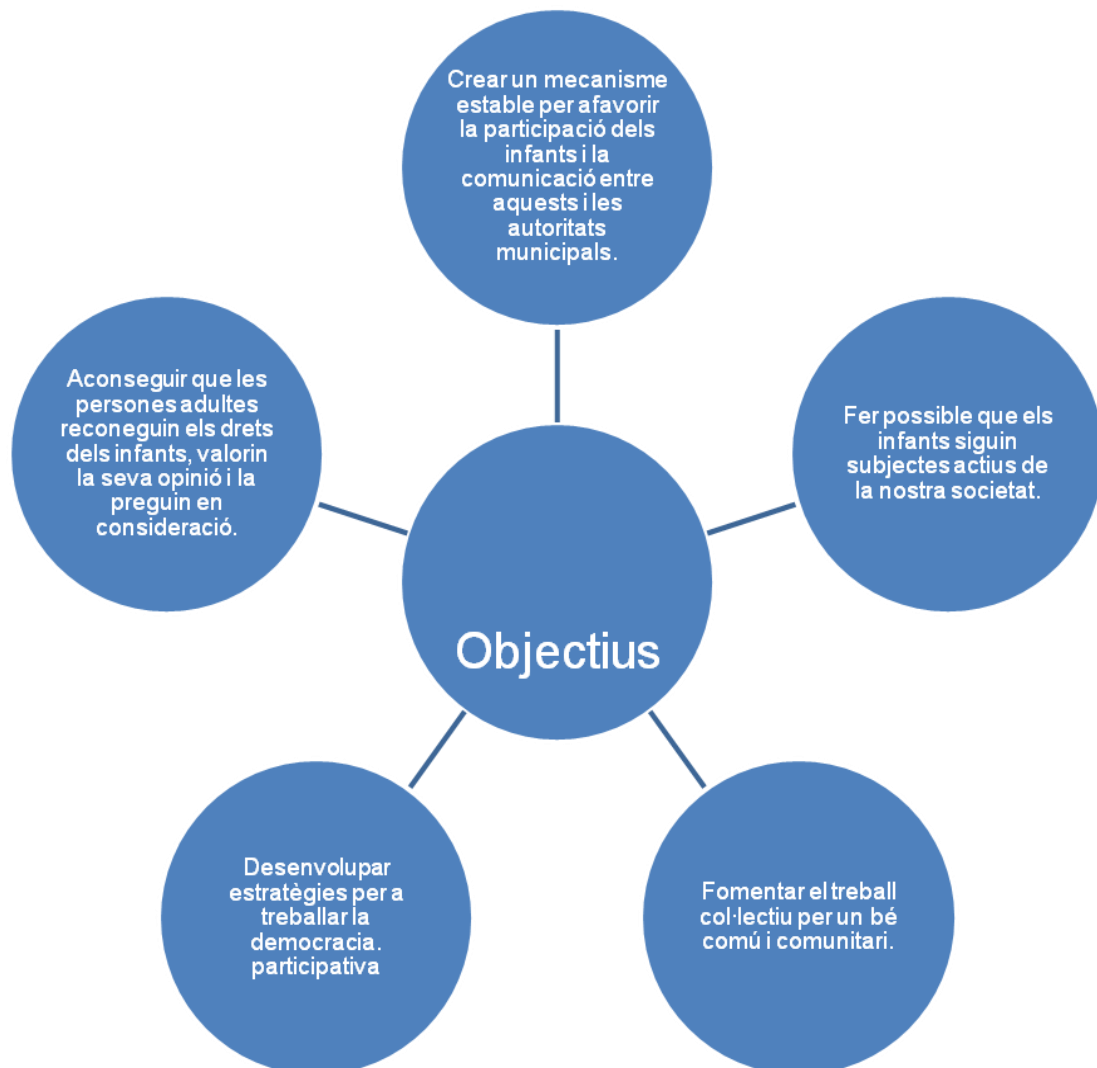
Crear un mecanisme estable per afavorir la participació dels infants i la comunicació entre aquests i les autoritats municipals.

Aconseguir que les persones adultes reconeguin els drets dels infants, valorin la seva opinió i la preguin en consideració.

Fer possible que els infants siguin subjectes actius de la nostra societat.

Objectius

Desenvolupar estratègies per a treballar la democracia. participativa

Fomentar el treball col·lectiu per un bé comú i comunitari.